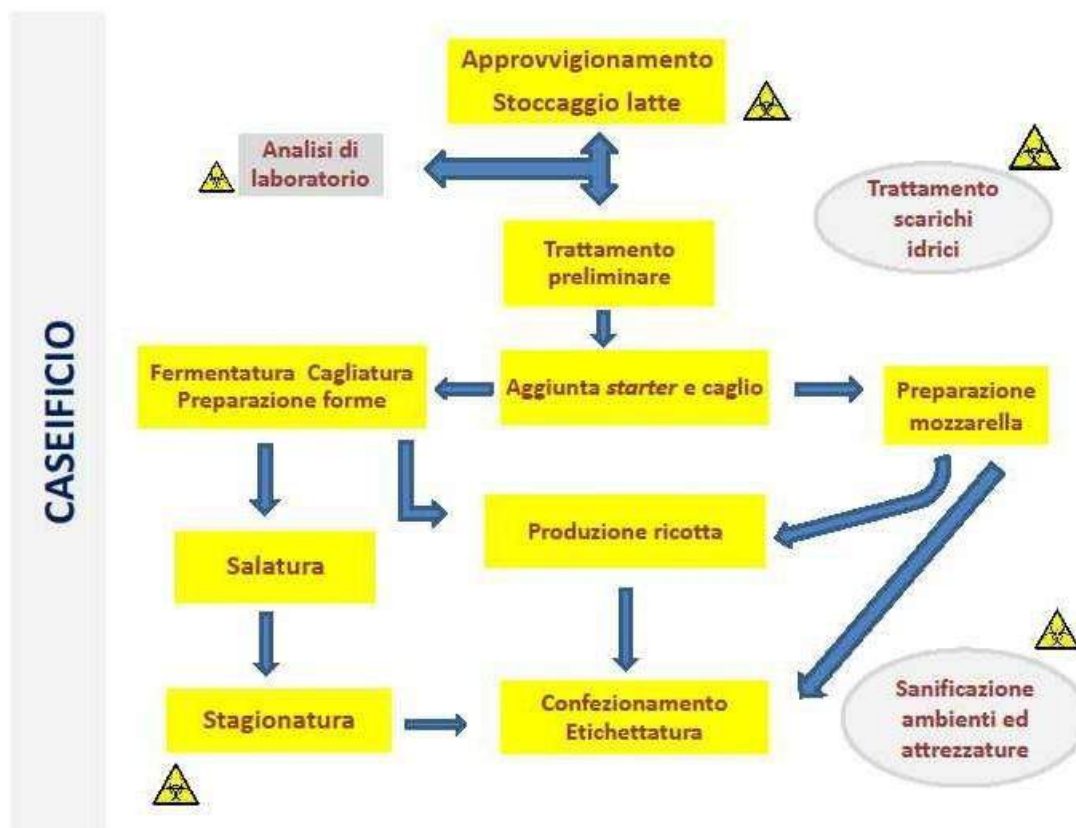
CASEIFICIO

Approvvigionamento
Stoccaggio latte

Analisi di laboratorio

Trattamento scarichi idrici

Trattamento preliminare

Fermentatura Cagliatura
Preparazione forme

Aggiunta *starter* e caglio

Preparazione mozzarella

Salatura

Produzione ricotta

Stagionatura

Confezionamento
Etichettatura

Sanificazione ambienti ed attrezzature